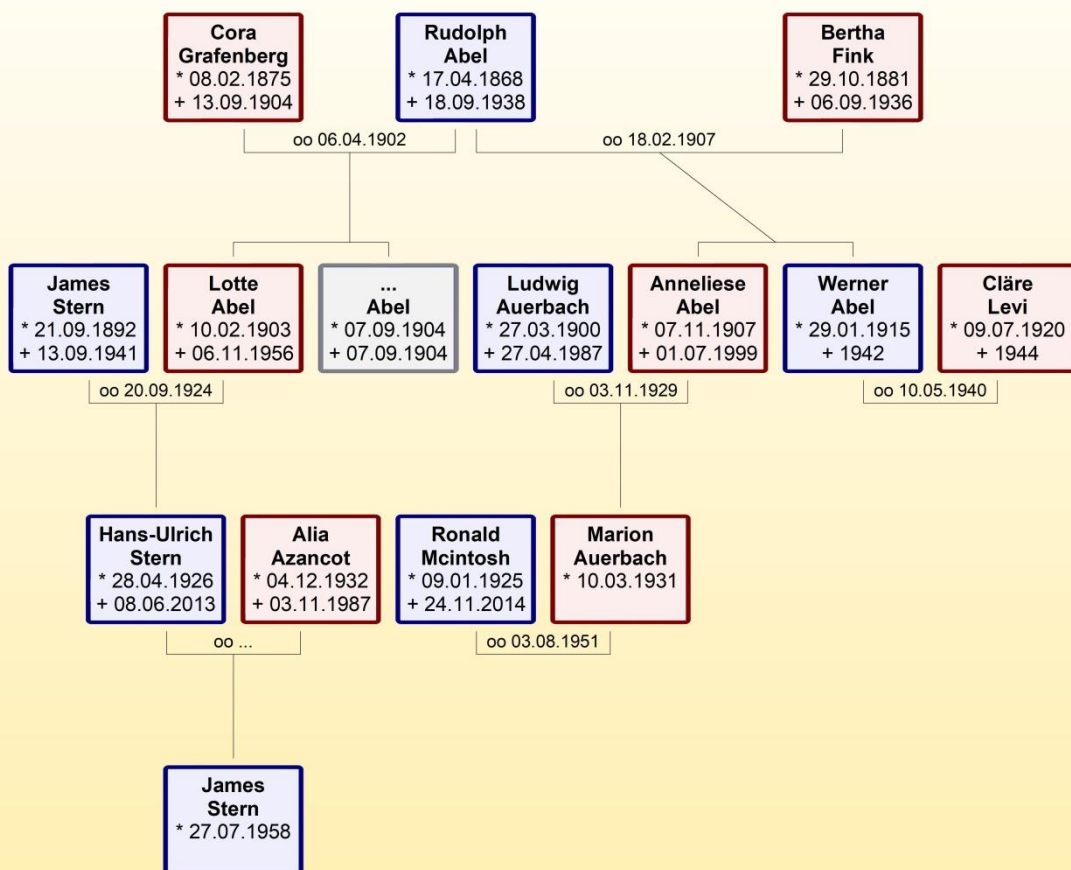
Cora Grafenberg
* 08.02.1875
+ 13.09.1904

Rudolph Abel
* 17.04.1868
+ 18.09.1938

Bertha Fink
* 29.10.1881
+ 06.09.1936

oo 06.04.1902

oo 18.02.1907

James Stern
* 21.09.1892
+ 13.09.1941

Lotte Abel
* 10.02.1903
+ 06.11.1956

... Abel
* 07.09.1904
+ 07.09.1904

Ludwig Auerbach
* 27.03.1900
+ 27.04.1987

Anneliese Abel
* 07.11.1907
+ 01.07.1999

Werner Abel
* 29.01.1915
+ 1942

Cläre Levi
* 09.07.1920
+ 1944

oo 20.09.1924

oo 03.11.1929

oo 10.05.1940

Hans-Ulrich Stern
* 28.04.1926
+ 08.06.2013

Alia Azancot
* 04.12.1932
+ 03.11.1987

Ronald Mcintosh
* 09.01.1925
+ 24.11.2014

Marion Auerbach
* 10.03.1931

oo ...

oo 03.08.1951

James Stern
* 27.07.1958